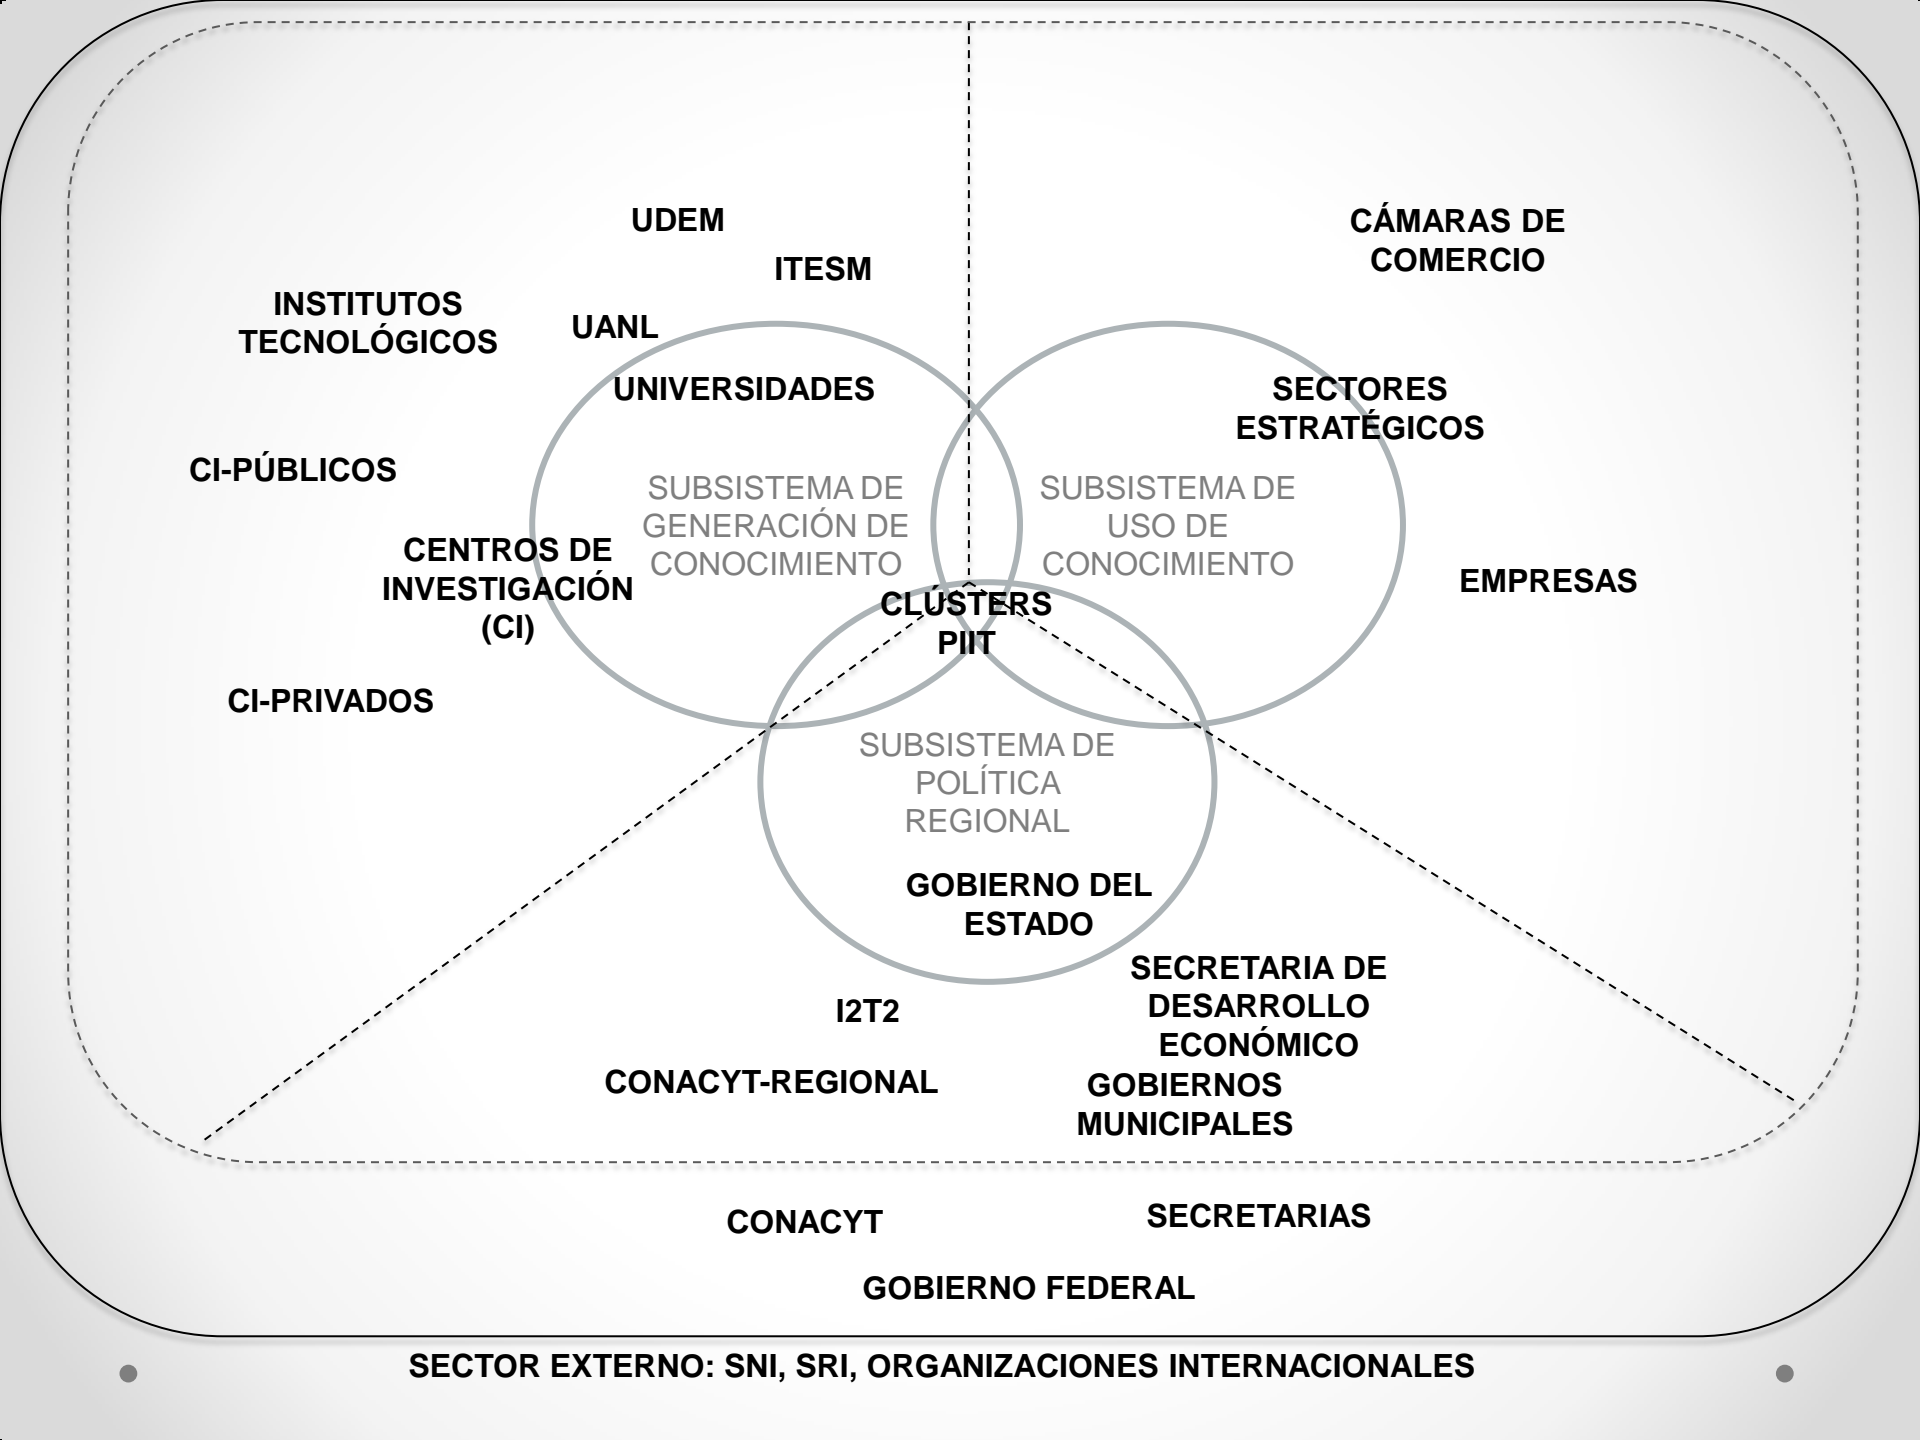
UDEM

ITESM

INSTITUTOS TECNOLÓGICOS

UANL

UNIVERSIDADES

CÁMARAS DE COMERCIO

SECTORES ESTRATÉGICOS

CI-PÚBLICOS

SUBSISTEMA DE GENERACIÓN DE CONOCIMIENTO

SUBSISTEMA DE USO DE CONOCIMIENTO

CENTROS DE INVESTIGACIÓN (CI)

EMPRESAS

CLÚSTERS
PIIT

CI-PRIVADOS

SUBSISTEMA DE POLÍTICA REGIONAL

GOBIERNO DEL ESTADO

SECRETARIA DE DESARROLLO ECONÓMICO

I2T2

CONACYT-REGIONAL

GOBIERNOS MUNICIPALES

CONACYT

SECRETARIAS

GOBIERNO FEDERAL

SECTOR EXTERNO: SNI, SRI, ORGANIZACIONES INTERNACIONALES